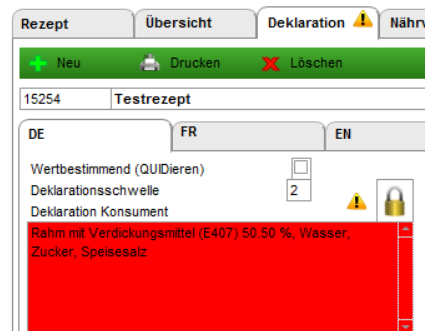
Rezept | Übersicht | Deklaration | Nährw

Neu Drucken Löschen

15254 Testrezept

DE | FR | EN

Wertbestimmend (QUIDieren)
Deklarationsschwelle 2
Deklaration Konsument
Rahm mit Verdickungsmittel (E407) 50.50 %, Wasser, Zucker, Speisesalz